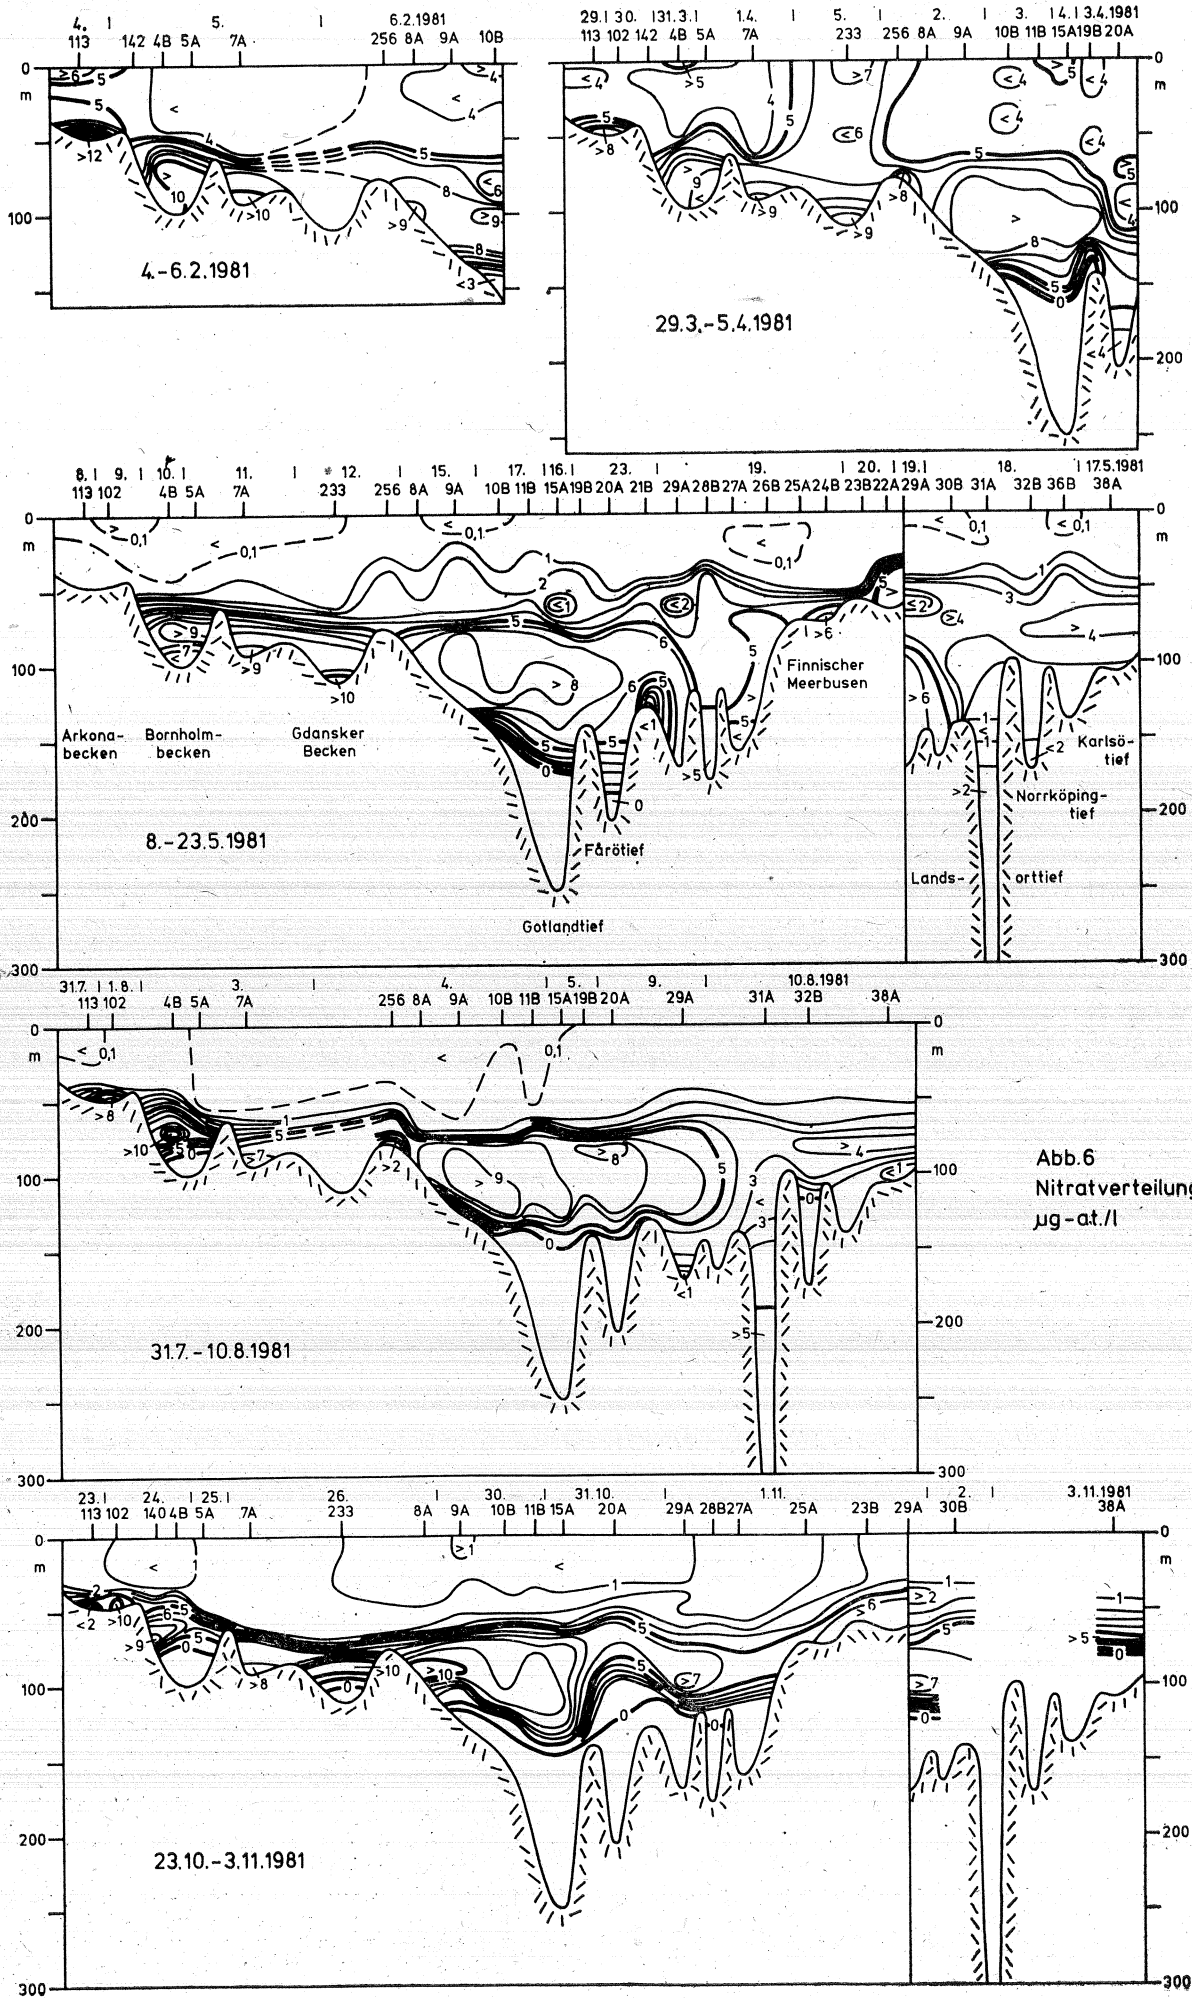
4. | 5. | 6.2.1981
113 142 4B 5A 7A 256 8A 9A 10B
0
m
100
>6 5 5 < 4 4 >4 >12 4 5 > 10 >10 8 <6 >9 >9 8 <3
4.-6.2.1981

29.1 30. | 31.3.1 1.4. | 5. | 2. | 3. | 4.1 3.4.1981
113 102 142 4B 5A 7A 233 256 8A 9A 10B 11B 15A 19B 20A
0
m
100
200
<4 >5 >7 <4 5 4 5 <6 <4 <4 <4 >8 5 9 >9 >9 >9 >8 > 5 >5 <4 8 5 0 4
29.3.-5.4.1981

8. | 9. | 10. | 11. | 12. | 15. | 17. | 16.1 23. | 19. | 20. | 19.1 18. | 17.5.1981
113 102 4B 5A 7A 233 256 8A 9A 10B 11B 15A 19B 20A 21B 29A 28B 27A 26B 25A 24B 23B 22A 29A 30B 31A 32B 36B 38A
0
m
100
200
300
> 0,1 < 0,1 <0,1 < 0,1 < 0,1 < 0,1 1 2 ≤1 ≤2 5 5 6 >6 >9 <7 >9 >10 > 8 6 5 5 5 5 0 <1 0 >5 5 ≤2 ≥4 1 3 > 4 >6 1 1 <2 >2
Arkona-becken Bornholm-becken Gdansker Becken Finnischer Meerbusen Karlsö-tief Norrköping-tief
8.-23.5.1981
Fårötief
Gotlandtief
Lands- orttief

31.7. | 1.8. | 3. | 4. | 5. | 9. | 10.8.1981
113 102 4B 5A 7A 256 8A 9A 10B 11B 15A 19B 20A 29A 31A 32B 38A
0
m
100
200
300
< 0,1 < 0,1 >8 >10 0 5 1 5 >7 >2 > 9 >8 5 > 4 <1 3 < 3 0 0 <1 >5
Abb.6
Nitratverteilung
µg-at./l
31.7.-10.8.1981

23.1 24. | 25.1 26. | 30. | 31.10. | 1.11. | 2. | 3.11.1981
113 102 140 4B 5A 7A 233 8A 9A 10B 11B 15A 20A 29A 28B 27A 25A 23B 29A 30B 38A
0
m
100
200
300
< 1 >1 < 1 2 <2 >10 6 5 >9 0 5 >8 >10 0 >10 5 5 <7 0 0 >6 >2 1 5 >7 0 1 >5 0
23.10.-3.11.1981